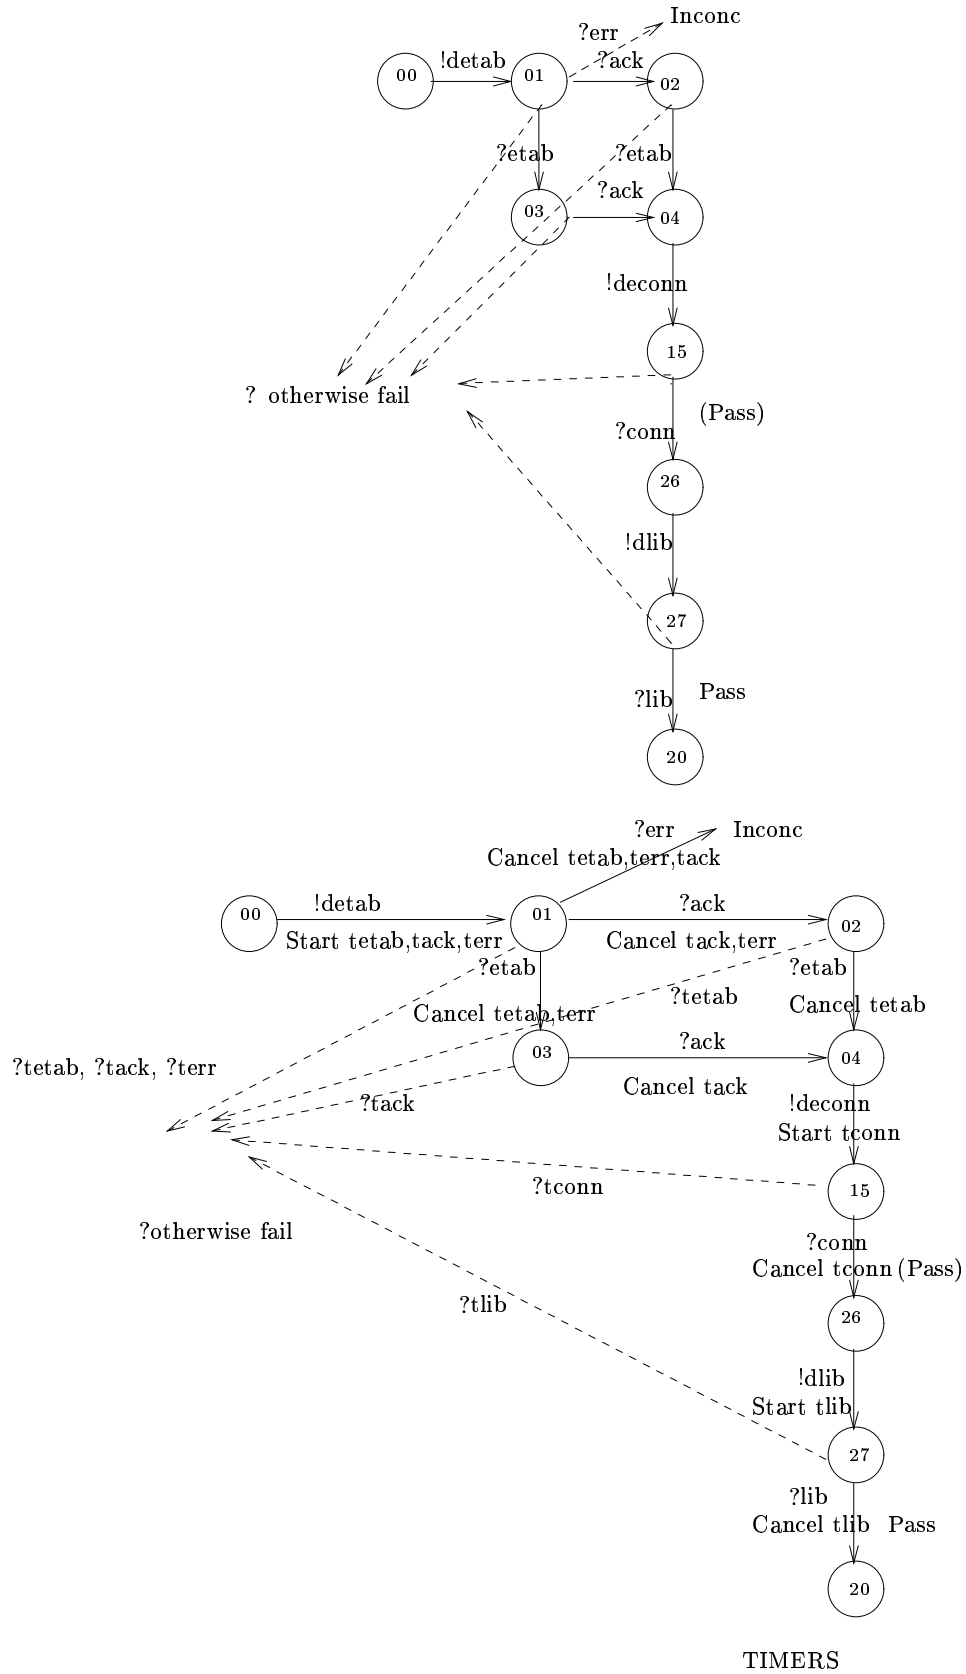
Inconc
?err
!detab
00
01
?ack
02
?etab
?etab
03
?ack
04
!deconn
15
? otherwise fail
(Pass)
?conn
26
!dlib
27
?lib
Pass
20

?err
Inconc
Cancel tetab,terr,tack
00
!detab
01
?ack
02
Start tetab,tack,terr
Cancel tack,terr
?etab
?etab
?tetab
Cancel tetab
Cancel tetab,terr
?tetab, ?tack, ?terr
03
?ack
04
Cancel tack
?tack
!deconn
Start tconn
?tconn
15
?otherwise fail
?conn
Cancel tconn (Pass)
?tlib
26
!dlib
Start tlib
27
?lib
Cancel tlib
Pass
20
TIMERS